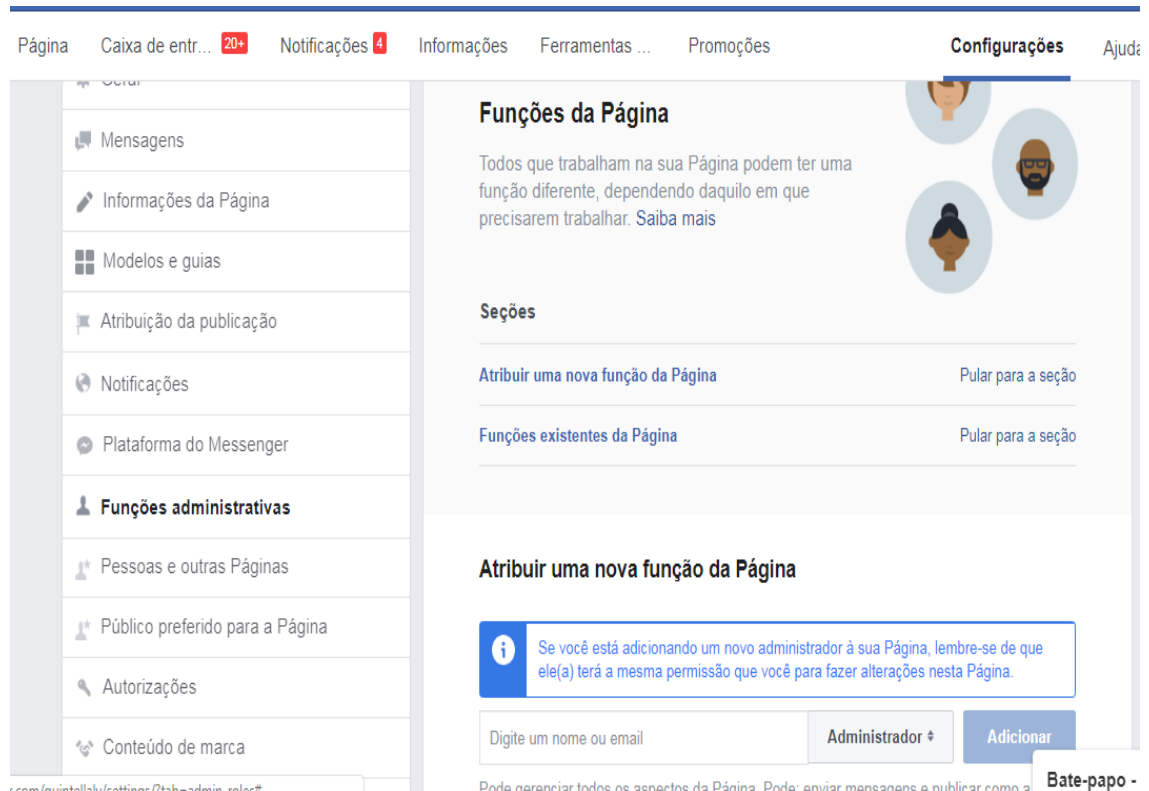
Página Caixa de entr... 20+ Notificações 4 Informações Ferramentas ... Promoções Configurações Ajuda

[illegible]

Mensagens

Informações da Página

Modelos e guias

Atribuição da publicação

Notificações

Plataforma do Messenger

Funções administrativas

Pessoas e outras Páginas

Público preferido para a Página

Autorizações

Conteúdo de marca

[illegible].com/quintallalv/settings/?tab=admin_roles#

Funções da Página

Todos que trabalham na sua Página podem ter uma função diferente, dependendo daquilo em que precisarem trabalhar. Saiba mais

Seções

Atribuir uma nova função da Página Pular para a seção

Funções existentes da Página Pular para a seção

Atribuir uma nova função da Página

Se você está adicionando um novo administrador à sua Página, lembre-se de que ele(a) terá a mesma permissão que você para fazer alterações nesta Página.

Digite um nome ou email Administrador Adicionar

Pode gerenciar todos os aspectos da Página. Pode: enviar mensagens e publicar como a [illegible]

Bate-papo -